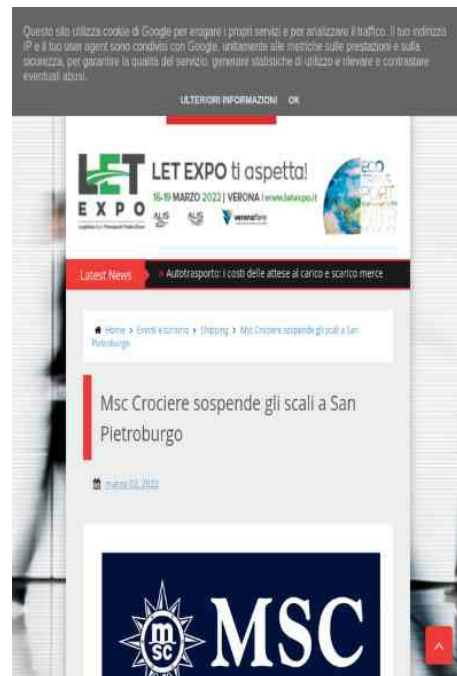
Questo sito utilizza cookie di Google per erogare i propri servizi e per analizzare il traffico. Il tuo indirizzo IP e il tuo user agent sono condivisi con Google, unitamente alle metriche sulle prestazioni e sulla sicurezza, per garantire la qualità del servizio, generare statistiche di utilizzo e rilevare e contrastare eventuali abusi.

ULTERIORI INFORMAZIONI OK

LET EXPO

LET EXPO ti aspetta!

16-19 MARZO 2022 | VERONA | www.letexpo.it

ALIS ALIS veronafiere

ECO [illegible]

Latest News

> Autotrasporto: i costi delle attese al carico e scarico merce

Home > Eventi e turismo > Shipping > Msc Crociere sospende gli scali a San Pietroburgo

Msc Crociere sospende gli scali a San Pietroburgo

marzo 02, 2022

msc MSC